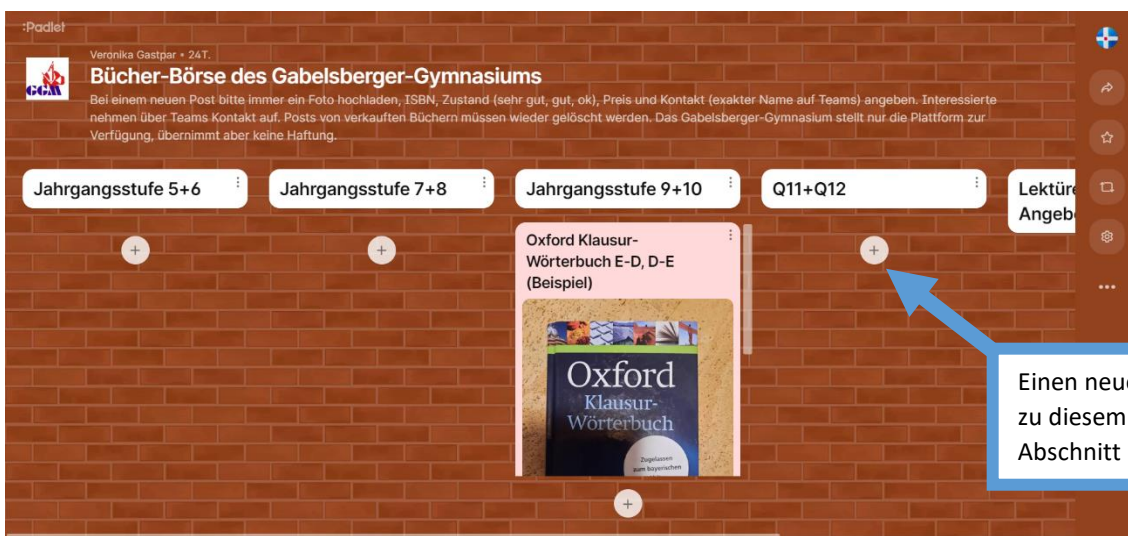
:Padlet

Veronika Gastpar • 24T.

GGM

Bücher-Börse des Gabelsberger-Gymnasiums

Bei einem neuen Post bitte immer ein Foto hochladen, ISBN, Zustand (sehr gut, gut, ok), Preis und Kontakt (exakter Name auf Teams) angeben. Interessierte nehmen über Teams Kontakt auf. Posts von verkauften Büchern müssen wieder gelöscht werden. Das Gabelsberger-Gymnasium stellt nur die Plattform zur Verfügung, übernimmt aber keine Haftung.

Jahrgangsstufe 5+6

Jahrgangsstufe 7+8

Jahrgangsstufe 9+10

Q11+Q12

Lektüre Angeb

Oxford Klausur-Wörterbuch E-D, D-E (Beispiel)

Oxford Klausur-Wörterbuch

Zugelassen zum bayerischen

Einen neue zu diesem Abschnitt